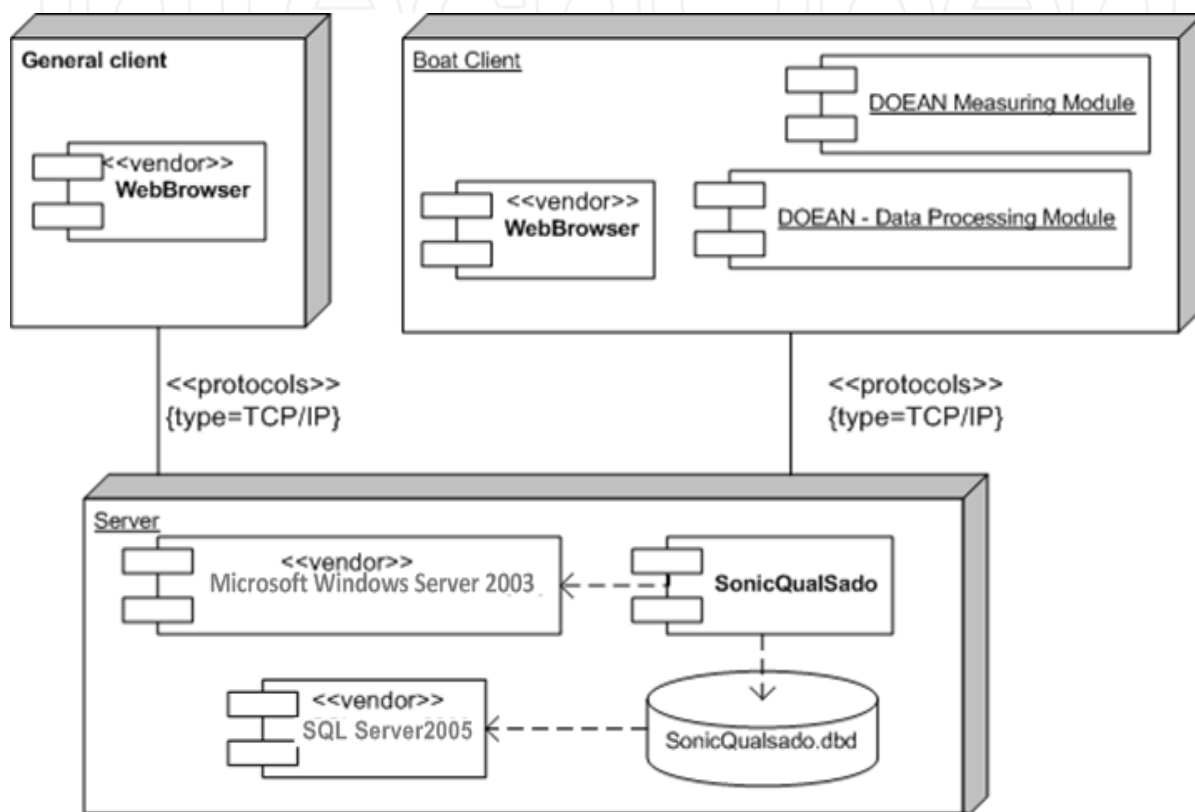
General client

<<vendor>>
WebBrowser

Boat Client

DOEAN Measuring Module

<<vendor>>
WebBrowser

DOEAN - Data Processing Module

<<protocols>>
{type=TCP/IP}

<<protocols>>
{type=TCP/IP}

Server

<<vendor>>
Microsoft Windows Server 2003

SonicQualSado

<<vendor>>
SQL Server2005

SonicQualsado.dbd